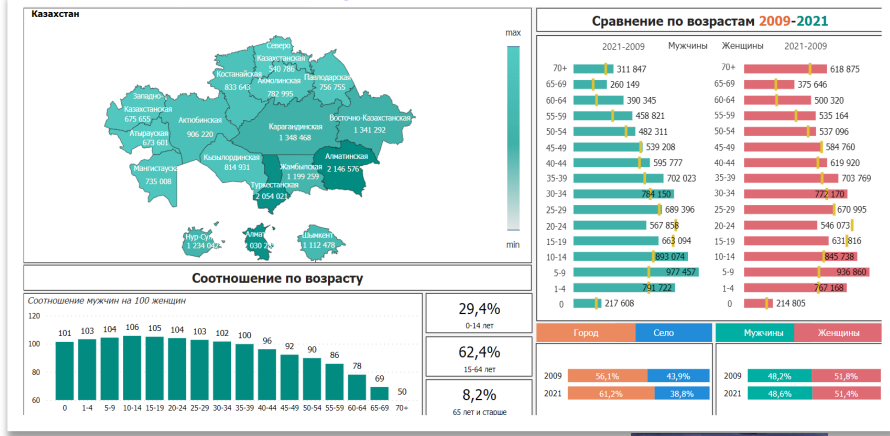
Казахстан

max

min

Северо Казахстанская 540 786

Костанайская 833 643

Акмолинская 782 995

Павлодарская 756 755

Западно Казахстанская 675 655

Актюбинская 906 220

Атырауская 673 601

Карагандинская 1 348 468

Восточно-Казахстанская 1 341 292

Мангистауская 735 008

Кызылординская 814 931

Жамбылская 1 199 259

Алматинская 2 146 576

Туркестанская 2 054 021

Нур-Сул 1 234 042

Алмат 030 2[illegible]

Шымкент 1 112 478

Сравнение по возрастам 2009-2021

2021-2009 Мужчины

Женщины 2021-2009

| Возраст | Мужчины | Женщины |
|---|---|---|
| 70+ | 311 847 | 618 875 |
| 65-69 | 260 149 | 375 646 |
| 60-64 | 390 345 | 500 320 |
| 55-59 | 458 821 | 535 164 |
| 50-54 | 482 311 | 537 096 |
| 45-49 | 539 208 | 584 760 |
| 40-44 | 595 777 | 619 920 |
| 35-39 | 702 023 | 703 769 |
| 30-34 | 784 150 | 772 170 |
| 25-29 | 689 396 | 670 975 |
| 20-24 | 567 858 | 546 073 |
| 15-19 | 663 094 | 631 816 |
| 10-14 | 893 074 | 845 738 |
| 5-9 | 977 457 | 936 860 |
| 1-4 | 791 722 | 767 168 |
| 0 | 217 608 | 214 805 |

Соотношение по возрасту

Соотношение мужчин на 100 женщин

| 0 | 1-4 | 5-9 | 10-14 | 15-19 | 20-24 | 25-29 | 30-34 | 35-39 | 40-44 | 45-49 | 50-54 | 55-59 | 60-64 | 65-69 | 70+ |
|---|---|---|---|---|---|---|---|---|---|---|---|---|---|---|---|
| 101 | 103 | 104 | 106 | 105 | 104 | 103 | 102 | 100 | 96 | 92 | 90 | 86 | 78 | 69 | 50 |

120
100
80
60

29,4%
0-14 лет

62,4%
15-64 лет

8,2%
65 лет и старше

Город Село

Мужчины Женщины

| | Город | Село |
|---|---|---|
| 2009 | 56,1% | 43,9% |
| 2021 | 61,2% | 38,8% |

| | Мужчины | Женщины |
|---|---|---|
| 2009 | 48,2% | 51,8% |
| 2021 | 48,6% | 51,4% |